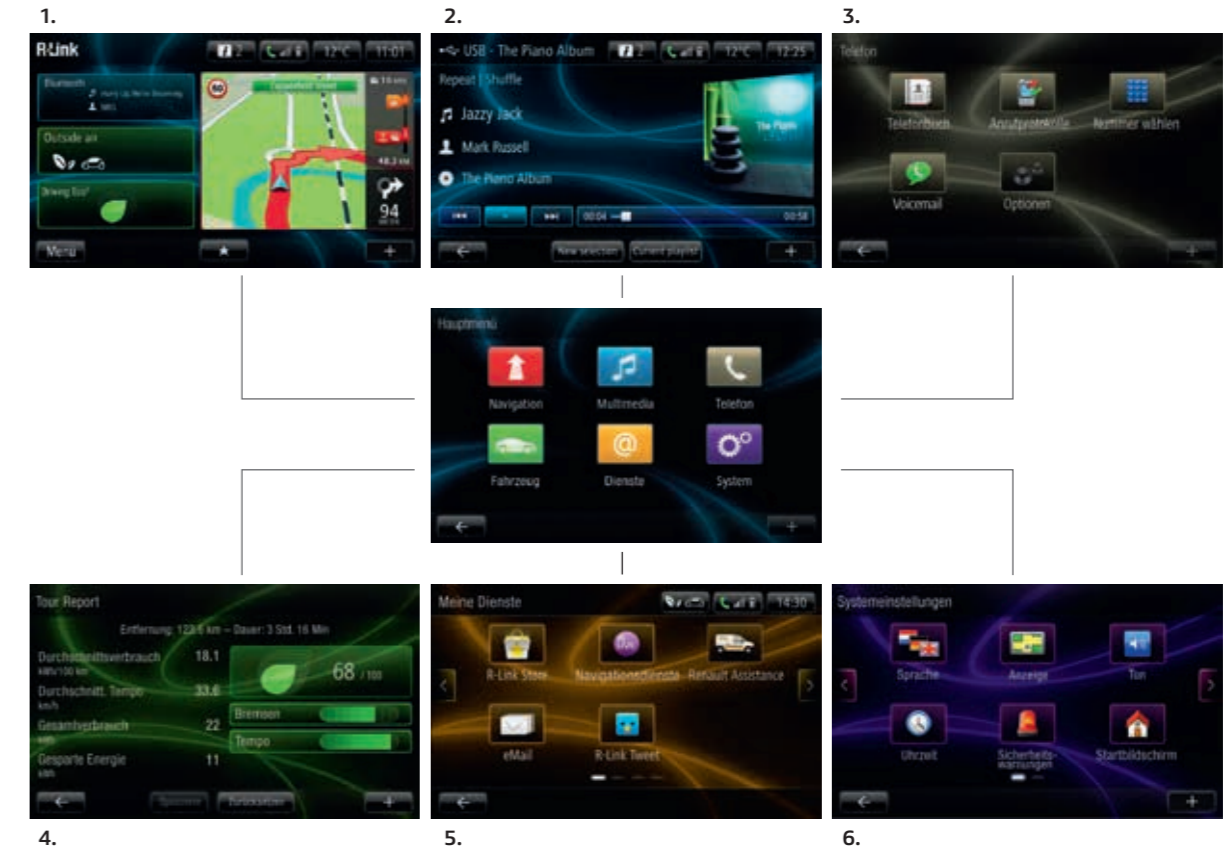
1.

R-Link 2 12°C 11:01

Bluetooth

Outside air

Driving Eco²

94

Menu ★ +

2.

USB - The Piano Album 2 12°C 12:25

Repeat | Shuffle

Jazzy Jack

Mark Russell

The Piano Album

00:04 00:58

New selection Current playlist +

3.

Telefon

Telefonbuch Anrufprotokolle Nummer wählen

Voicemail Optionen

+

Hauptmenü

Navigation Multimedia Telefon

Fahrzeug Dienste System

+

Tour Report

Entfernung: 123.5 km – Dauer: 3 Std. 16 Min

Durchschnittsverbrauch 18.1

Durchschnittl. Tempo 33.6

Gesamtverbrauch 22

Gesparte Energie 11

68 / 100

Bremsen

Tempo

Speichern Zurücksetzen +

4.

Meine Dienste 14:30

R-Link Store Navigationsdienste Renault Assistance

eMail R-Link Tweet

5.

Systemeinstellungen

Sprache Anzeige Ton

Uhrzeit Sicherheits-warnungen Startbildschirm

+

6.